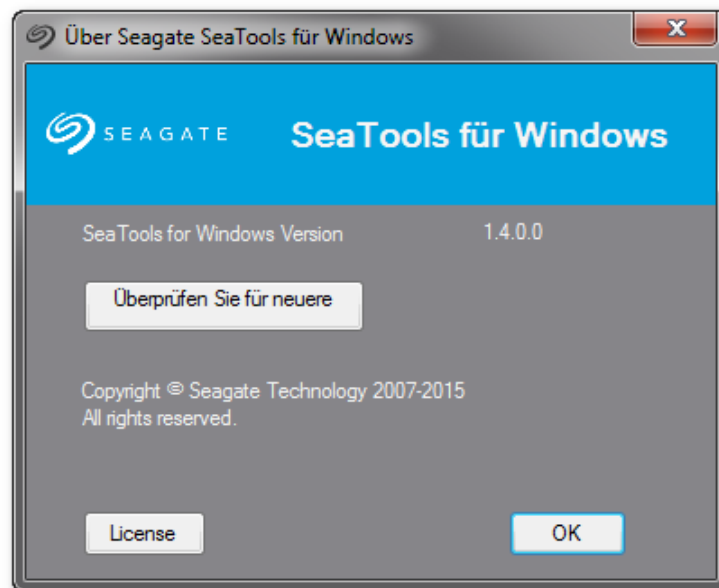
Über Seagate SeaTools für Windows

SEAGATE

SeaTools für Windows

SeaTools for Windows Version 1.4.0.0

Überprüfen Sie für neuere

Copyright © Seagate Technology 2007-2015
All rights reserved.

License

OK